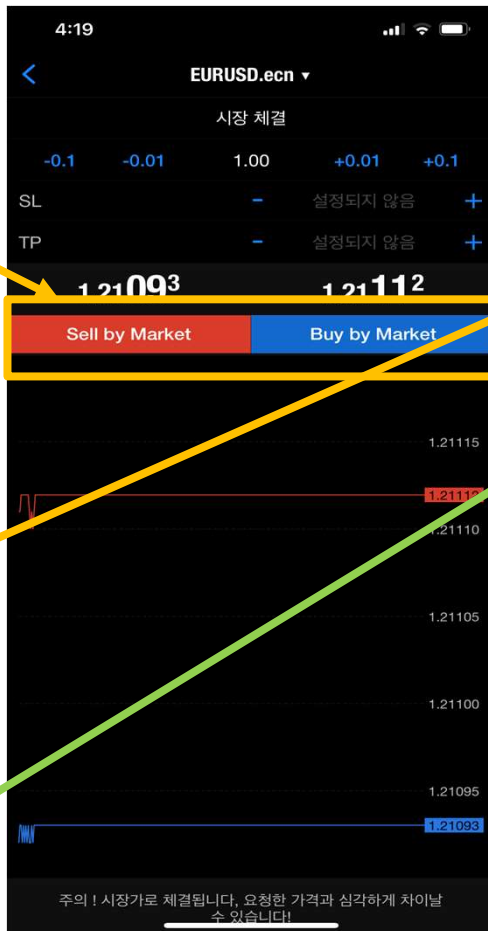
4:19

<

EURUSD.ecn ▾

시장 체결

-0.1 -0.01 1.00 +0.01 +0.1

SL - 설정되지 않음 +

TP - 설정되지 않음 +

1.21093 1.21112

Sell by Market Buy by Market

1.21115

1.21112

1.21110

1.21105

1.21100

1.21095

1.21093

주의 ! 시장가로 체결됩니다, 요청한 가격과 심각하게 차이날 수 있습니다!